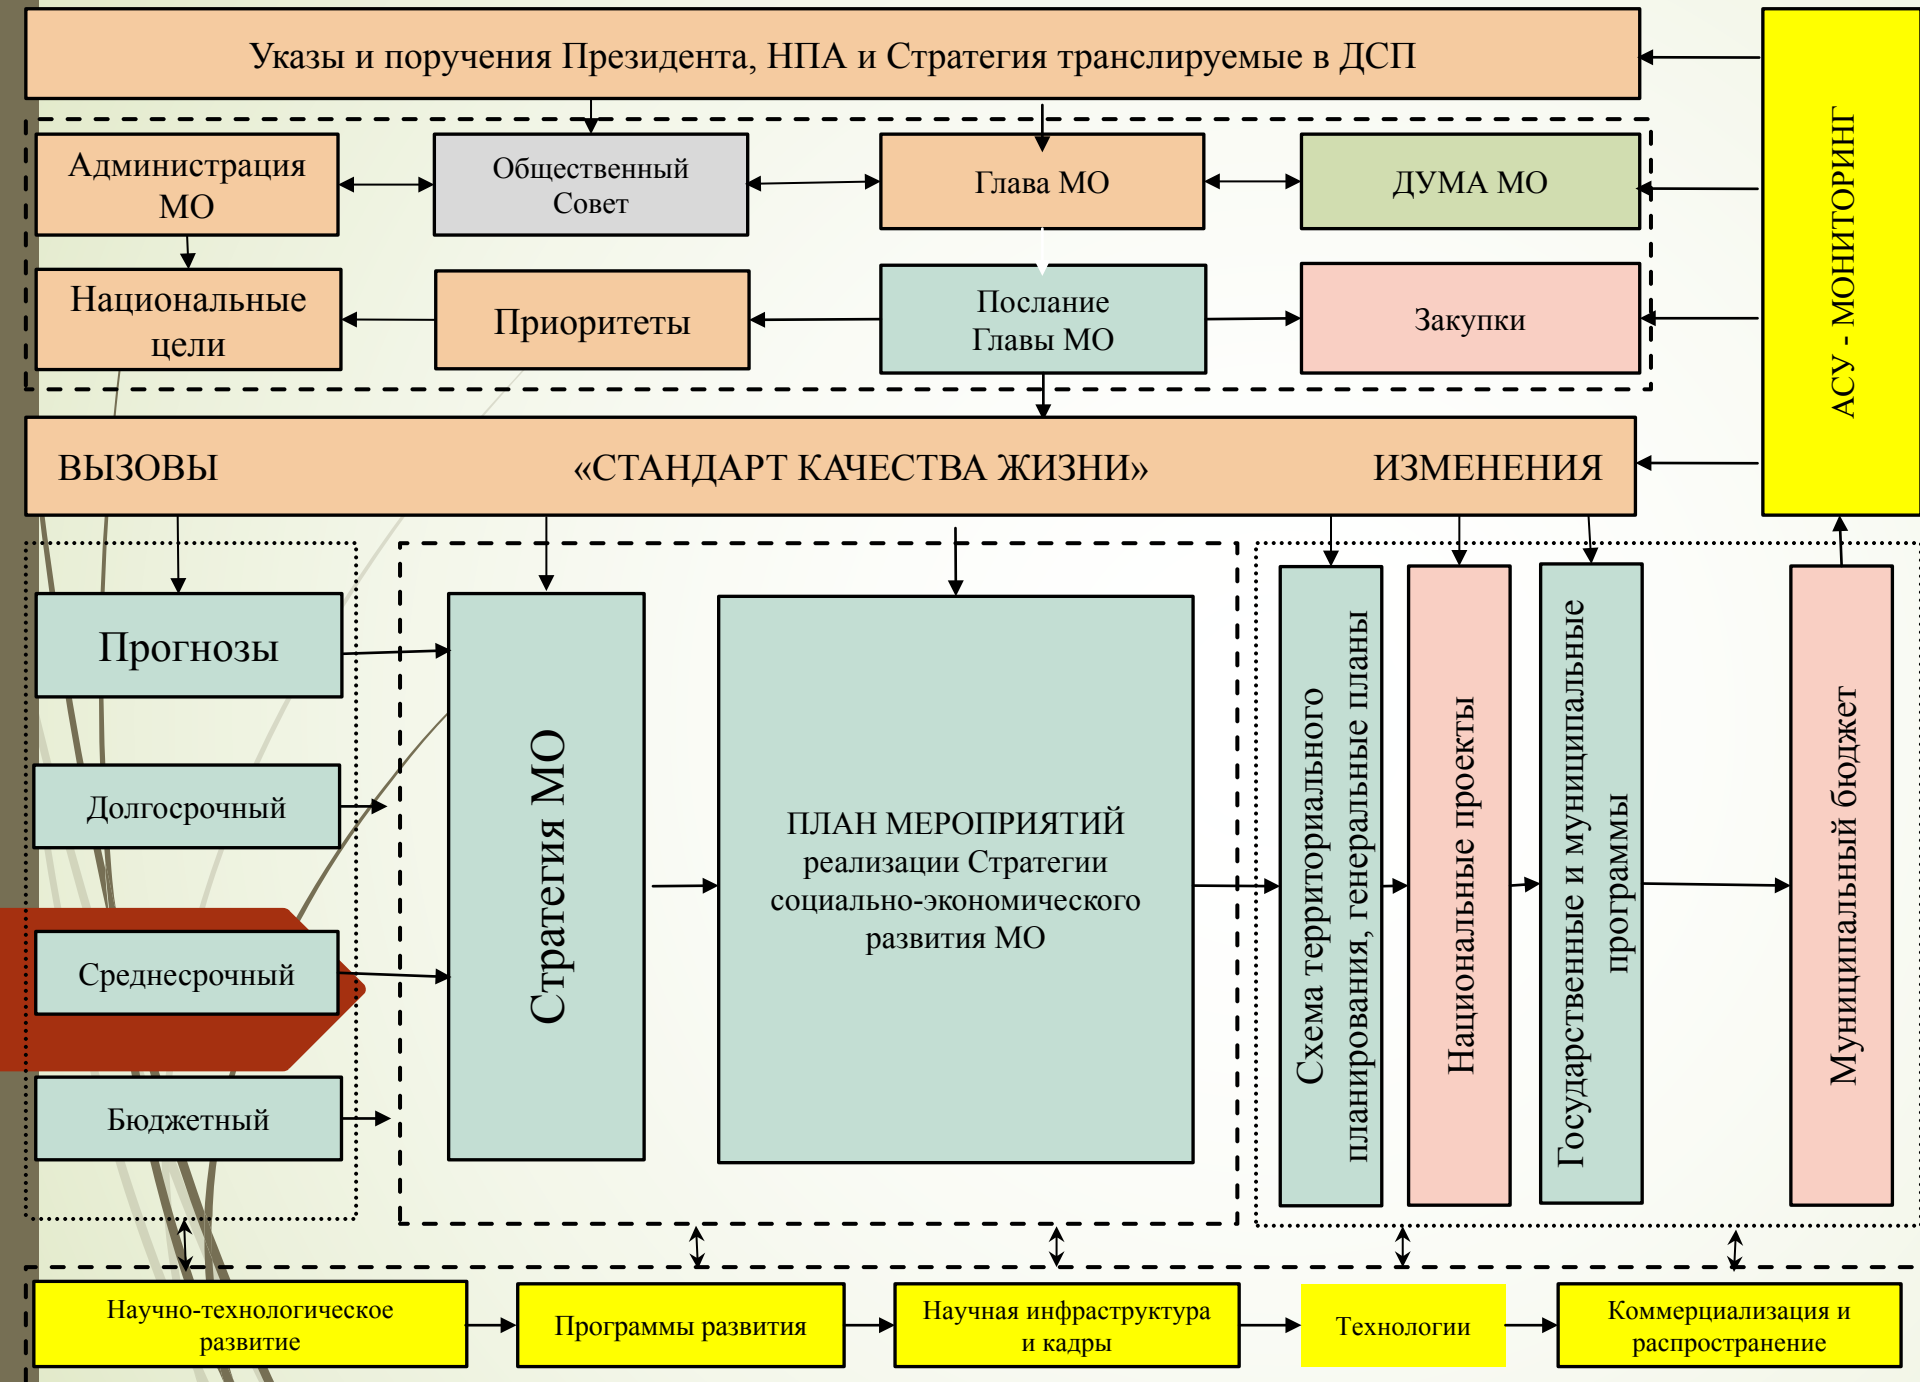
Указы и поручения Президента, НПА и Стратегия транслируемые в ДСП

АСУ - МОНИТОРИНГ

Администрация МО

Общественный Совет

Глава МО

ДУМА МО

Национальные цели

Приоритеты

Послание Главы МО

Закупки

ВЫЗОВЫ «СТАНДАРТ КАЧЕСТВА ЖИЗНИ» ИЗМЕНЕНИЯ

Прогнозы

Долгосрочный

Среднесрочный

Бюджетный

Стратегия МО

ПЛАН МЕРОПРИЯТИЙ реализации Стратегии социально-экономического развития МО

Схема территориального планирования, генеральные планы

Национальные проекты

Государственные и муниципальные программы

Муниципальный бюджет

Научно-технологическое развитие

Программы развития

Научная инфраструктура и кадры

Технологии

Коммерциализация и распространение